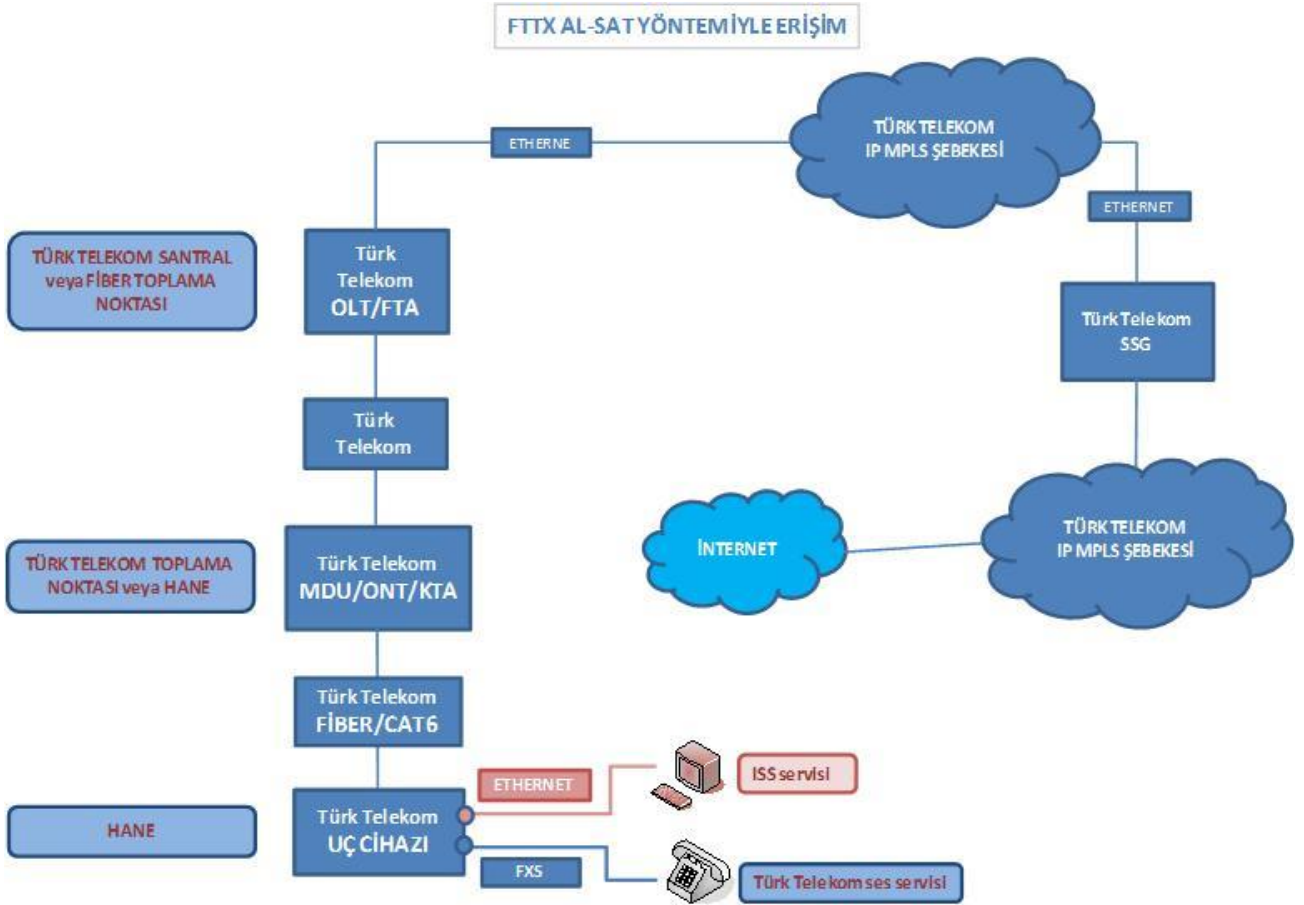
FTTX AL-SAT YÖNTEMİYLE ERİŞİM

ETHERNE

TÜRK TELEKOM
IP MPLS ŞEBEKESİ

ETHERNET

TÜRK TELEKOM SANTRAL veya FİBER TOPLAMA NOKTASI

Türk Telekom OLT/FTA

Türk Telekom SSG

Türk Telekom

İNTERNET

TÜRK TELEKOM
IP MPLS ŞEBEKESİ

TÜRK TELEKOM TOPLAMA NOKTASI veya HANE

Türk Telekom MDU/ONT/KTA

Türk Telekom FİBER/CAT6

ETHERNET

ISS servisi

HANE

Türk Telekom UÇ CİHAZI

FXS

Türk Telekom ses servisi